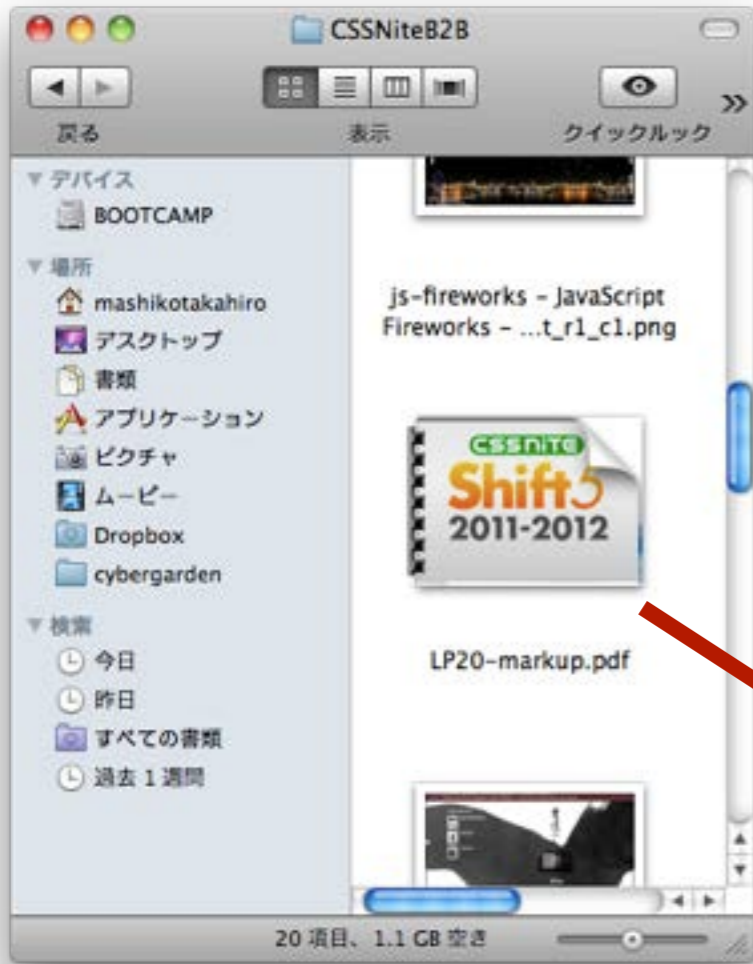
CSSNiteB2B

戻る
表示
クイックルック

▼デバイス
BOOTCAMP
▼場所
mashikotakahiro
デスクトップ
書類
アプリケーション
ピクチャ
ムービー
Dropbox
cybergarden
▼検索
今日
昨日
すべての書類
過去1週間

js-fireworks - JavaScript Fireworks - ...t_r1_c1.png

CSSNite
Shift5
2011-2012

LP20-markup.pdf

20 項目、1.1 GB 空き